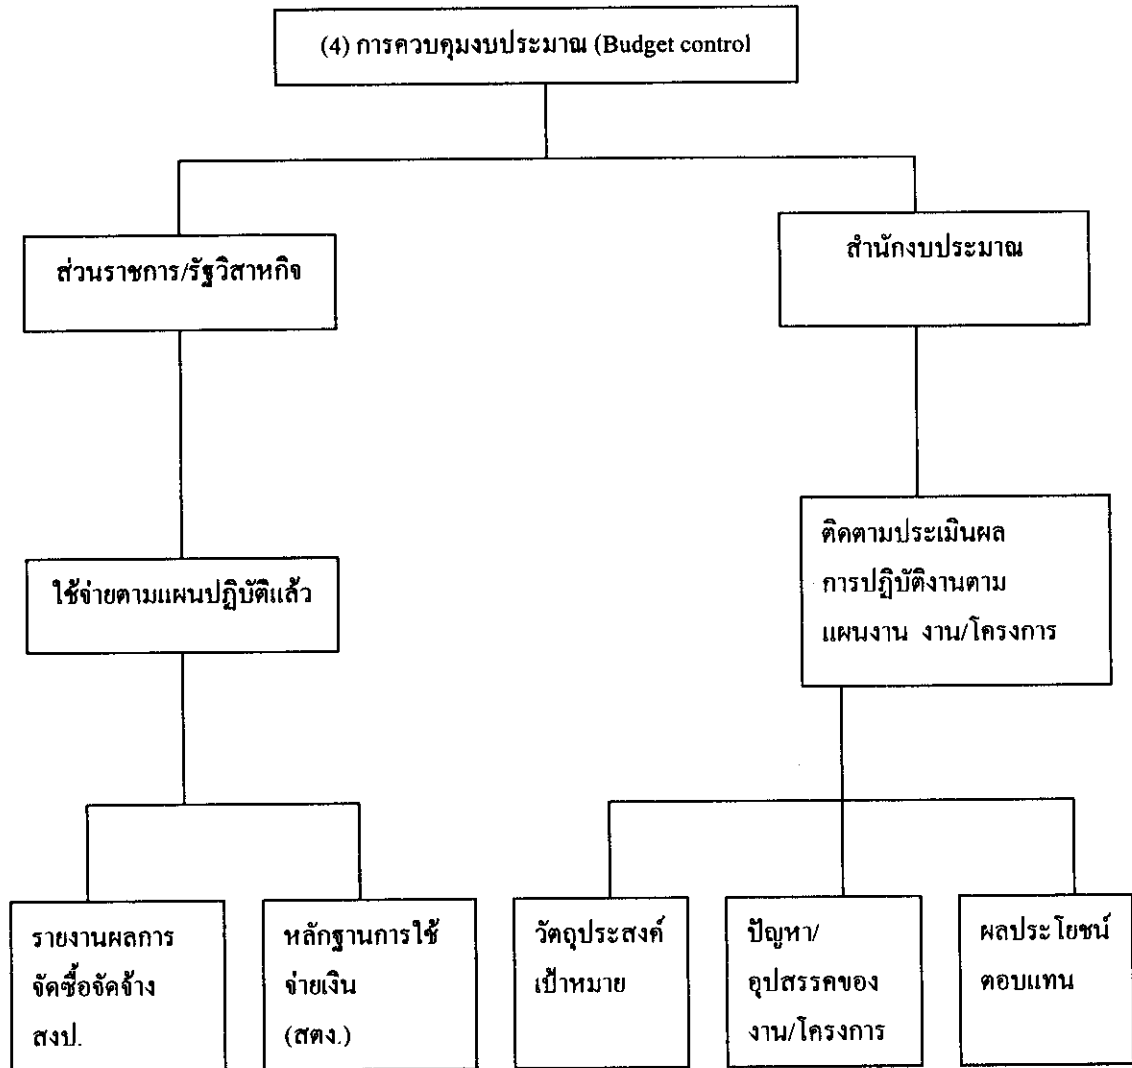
(4) การควบคุมงบประมาณ (Budget control

ส่วนราชการ/รัฐวิสาหกิจ

สำนักงบประมาณ

ใช้จ่ายตามแผนปฏิบัติแล้ว

ติดตามประเมินผล การปฏิบัติงานตาม แผนงาน งาน/โครงการ

รายงานผลการ จัดซื้อจัดจ้าง สงป.

หลักฐานการใช้ จ่ายเงิน (สตง.)

วัตถุประสงค์ เป้าหมาย

ปัญหา/ อุปสรรคของ งาน/โครงการ

ผลประโยชน์ ตอบแทน